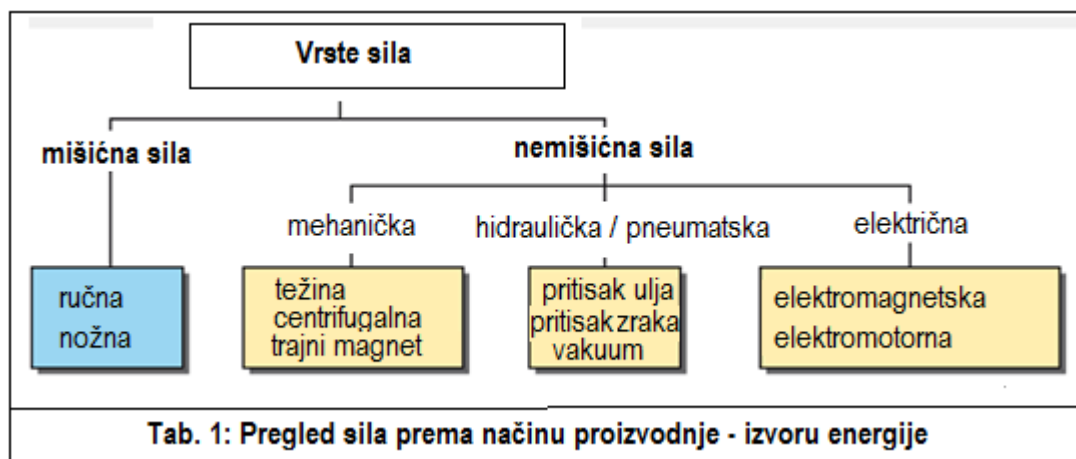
Vrste sila

mišićna sila

nemišićna sila

mehanička

hidraulička / pneumatska

električna

ručna
nožna

težina
centrifugalna
trajni magnet

pritisak ulja
pritisak zraka
vakuum

elektromagnetska
elektromotorna

Tab. 1: Pregled sila prema načinu proizvodnje - izvoru energije